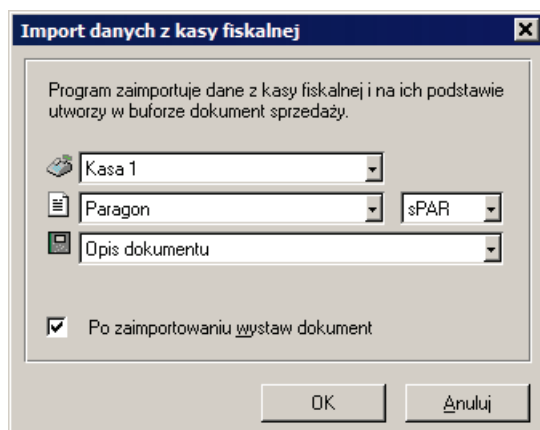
Import danych z kasy fiskalnej

Program zaimportuje dane z kasy fiskalnej i na ich podstawie utworzy w buforze dokument sprzedaży.

Kasa 1

Paragon

sPAR

Opis dokumentu

Po zaimportowaniu wystaw dokument

OK

Anuluj